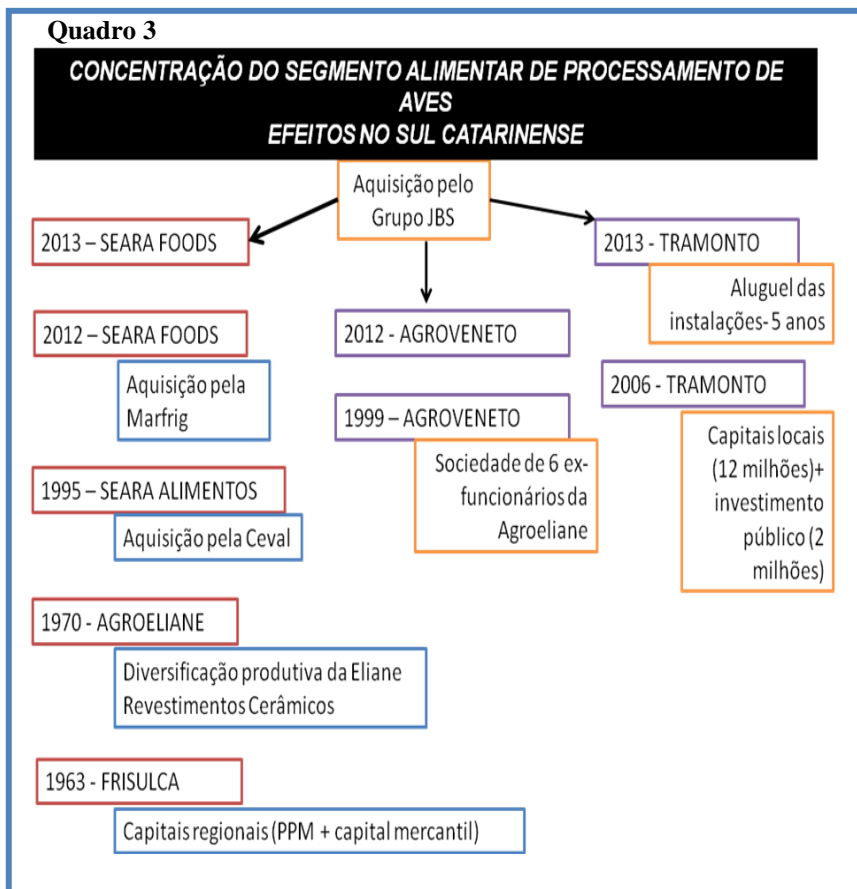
Quadro 3

CONCENTRAÇÃO DO SEGMENTO ALIMENTAR DE PROCESSAMENTO DE AVES
EFEITOS NO SUL CATARINENSE

Aquisição pelo Grupo JBS

2013 – SEARA FOODS

2012 – SEARA FOODS

Aquisição pela Marfrig

1995 – SEARA ALIMENTOS

Aquisição pela Ceval

1970 - AGROELIANE

Diversificação produtiva da Eliane Revestimentos Cerâmicos

1963 - FRISULCA

Capitais regionais (PPM + capital mercantil)

2012 - AGROVENETO

1999 – AGROVENETO

Sociedade de 6 ex-funcionários da Agroeliane

2013 - TRAMONTO

Aluguel das instalações- 5 anos

2006 - TRAMONTO

Capitais locais (12 milhões)+ investimento público (2 milhões)